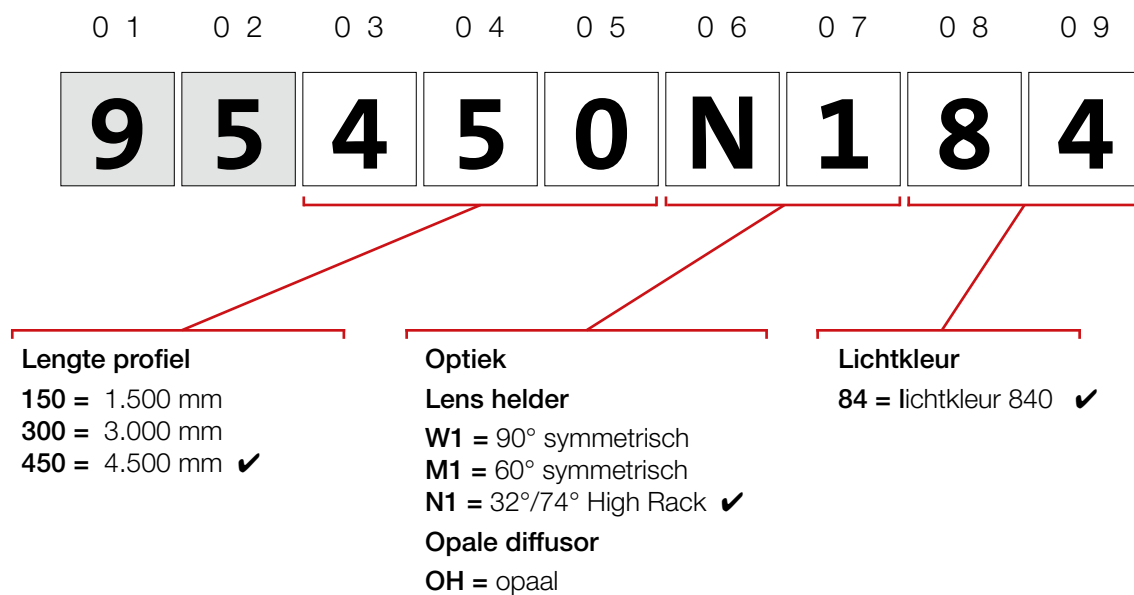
01 02 03 04 05 06 07 08 09

9 5 4 5 0 N 1 8 4

Lengte profiel
**150 =** 1.500 mm
**300 =** 3.000 mm
**450 =** 4.500 mm ✔

Optiek
Lens helder
**W1 =** 90° symmetrisch
**M1 =** 60° symmetrisch
**N1 =** 32°/74° High Rack ✔
Opale diffusor
**OH =** opaal

Lichtkleur
**84 = l**ichtkleur 840 ✔